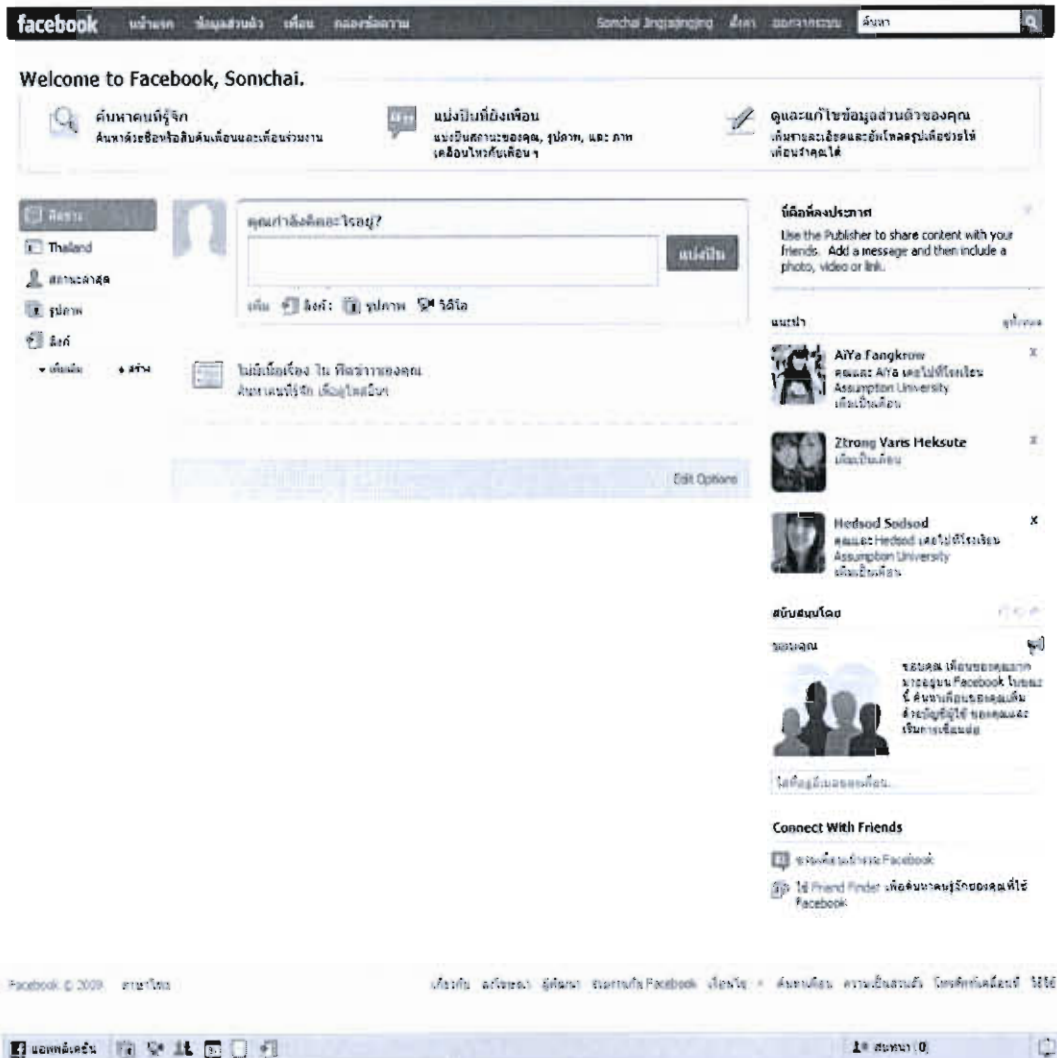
facebook หน้าแรก ข้อมูลส่วนตัว เพื่อน กล่องข้อความ

Somchai Jingjaijingjing ตั้งค่า ออกจากระบบ ค้นหา

Welcome to Facebook, Somchai.

ค้นหาคนที่รู้จัก
ค้นหาด้วยชื่อหรือสืบค้นเพื่อนและเพื่อนร่วมงาน

แบ่งปันกับเพื่อน
แบ่งปันสถานะของคุณ, รูปภาพ, และ ภาพเคลื่อนไหวกับเพื่อน ๆ

ดูและแก้ไขข้อมูลส่วนตัวของคุณ
เพิ่มรายละเอียดและอัพโหลดรูปเพื่อช่วยให้เพื่อนจำคุณได้

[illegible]
Thailand
สถานะล่าสุด
รูปภาพ
ลิงก์
▾ เพิ่มเติม + สร้าง

คุณกำลังคิดอะไรอยู่?
แบ่งปัน
เพิ่ม: ลิงก์: รูปภาพ วิดีโอ

ไม่มีเนื้อเรื่อง ใน ฟีดข่าวของคุณ
ค้นหาคนที่รู้จัก เพื่อดูโพสต์อื่นๆ

Edit Options

นี่คือพื้นที่ประกาศ
Use the Publisher to share content with your friends. Add a message and then include a photo, video or link.

แนะนำ ดูทั้งหมด

AiYa Fangkrow
คุณและ AiYa เคยไปที่โรงเรียน Assumption University
เพิ่มเป็นเพื่อน

Ztrong Varis Heksute
เพิ่มเป็นเพื่อน

Hedsod Sodsod
คุณและ Hedsod เคยไปที่โรงเรียน Assumption University
เพิ่มเป็นเพื่อน

สนับสนุนโดย

ของคุณ
ของคุณ เพื่อนของคุณมากมายอยู่บน Facebook ในขณะนี้ ค้นหาเพื่อนของคุณเพิ่มด้วยบัญชีที่ใช้ ของคุณและเริ่มการเชื่อมต่อ

ใส่ที่อยู่อีเมลของเพื่อน

Connect With Friends
ชวนเพื่อนมาร่วม Facebook
ใช้ Friend Finder เพื่อค้นหาคนรู้จักของคุณที่ใช้ Facebook

Facebook © 2009 ภาษาไทย

เกี่ยวกับ ลงโฆษณา ผู้พัฒนา ร่วมงานกับ Facebook เงื่อนไข ค้นหาเพื่อน ความเป็นส่วนตัว โทรศัพท์เคลื่อนที่ วิธีใช้

แอพพลิเคชั่น

สนทนา (0)